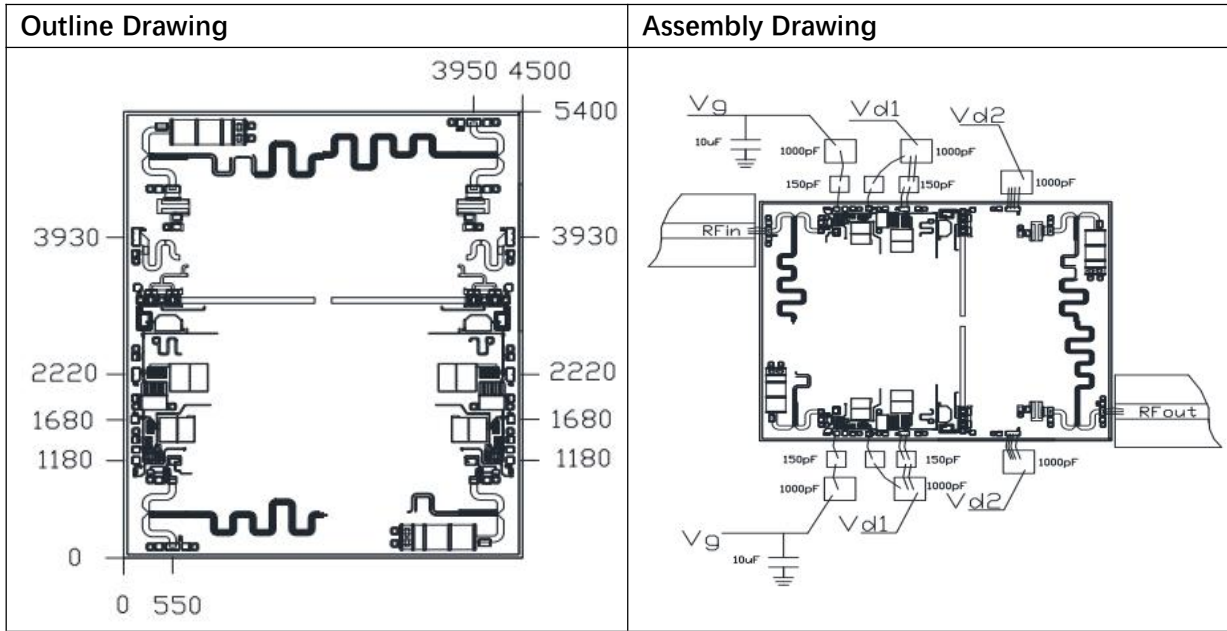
| Outline Drawing | Assembly Drawing |
|---|---|
| 3950 4500<br>5400<br>3930<br>3930<br>2220<br>2220<br>1680<br>1680<br>1180<br>1180<br>0<br>0 550 | Vg<br>10uF<br>1000pF<br>Vd1<br>1000pF<br>Vd2<br>1000pF<br>150pF<br>150pF<br>RFin<br>RFout<br>150pF<br>150pF<br>1000pF<br>1000pF<br>1000pF<br>Vg<br>Vd1<br>Vd2<br>10uF |